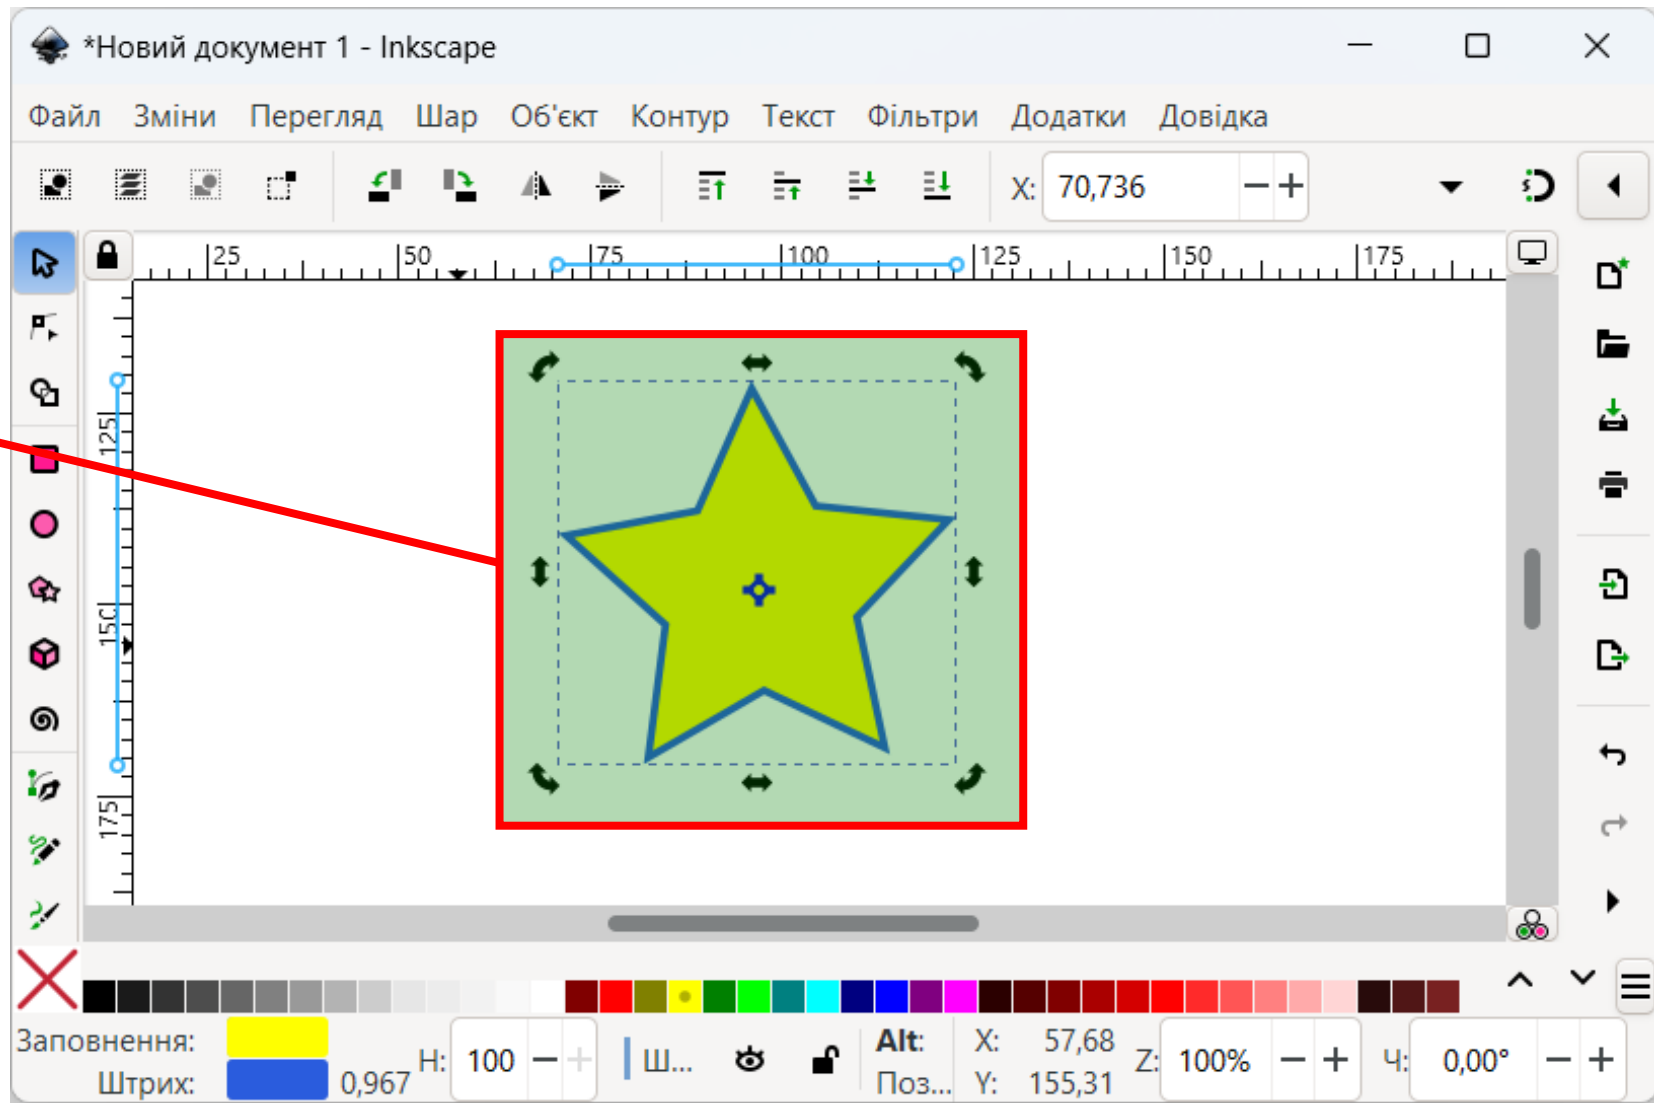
*Новий документ 1 - Inkscape

Файл Зміни Перегляд Шар Об'єкт Контур Текст Фільтри Додатки Довідка

X: 70,736

25 50 75 100 125 150 175

125 150 175

Заповнення:
Штрих: 0,967

H: 100

Ш...

Alt:
Поз...

X: 57,68
Y: 155,31

Z: 100%

Ч: 0,00°